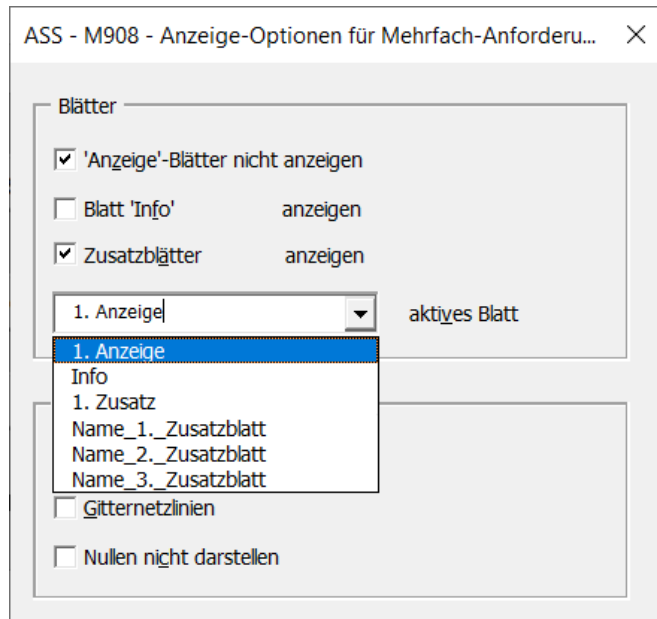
ASS - M908 - Anzeige-Optionen für Mehrfach-Anforderu...

Blätter

'Anzeige'-Blätter nicht anzeigen

Blatt 'Info' anzeigen

Zusatzblätter anzeigen

1. Anzeige

aktives Blatt

1. Anzeige
Info
1. Zusatz
Name_1._Zusatzblatt
Name_2._Zusatzblatt
Name_3._Zusatzblatt

Gitternetzlinien

Nullen nicht darstellen